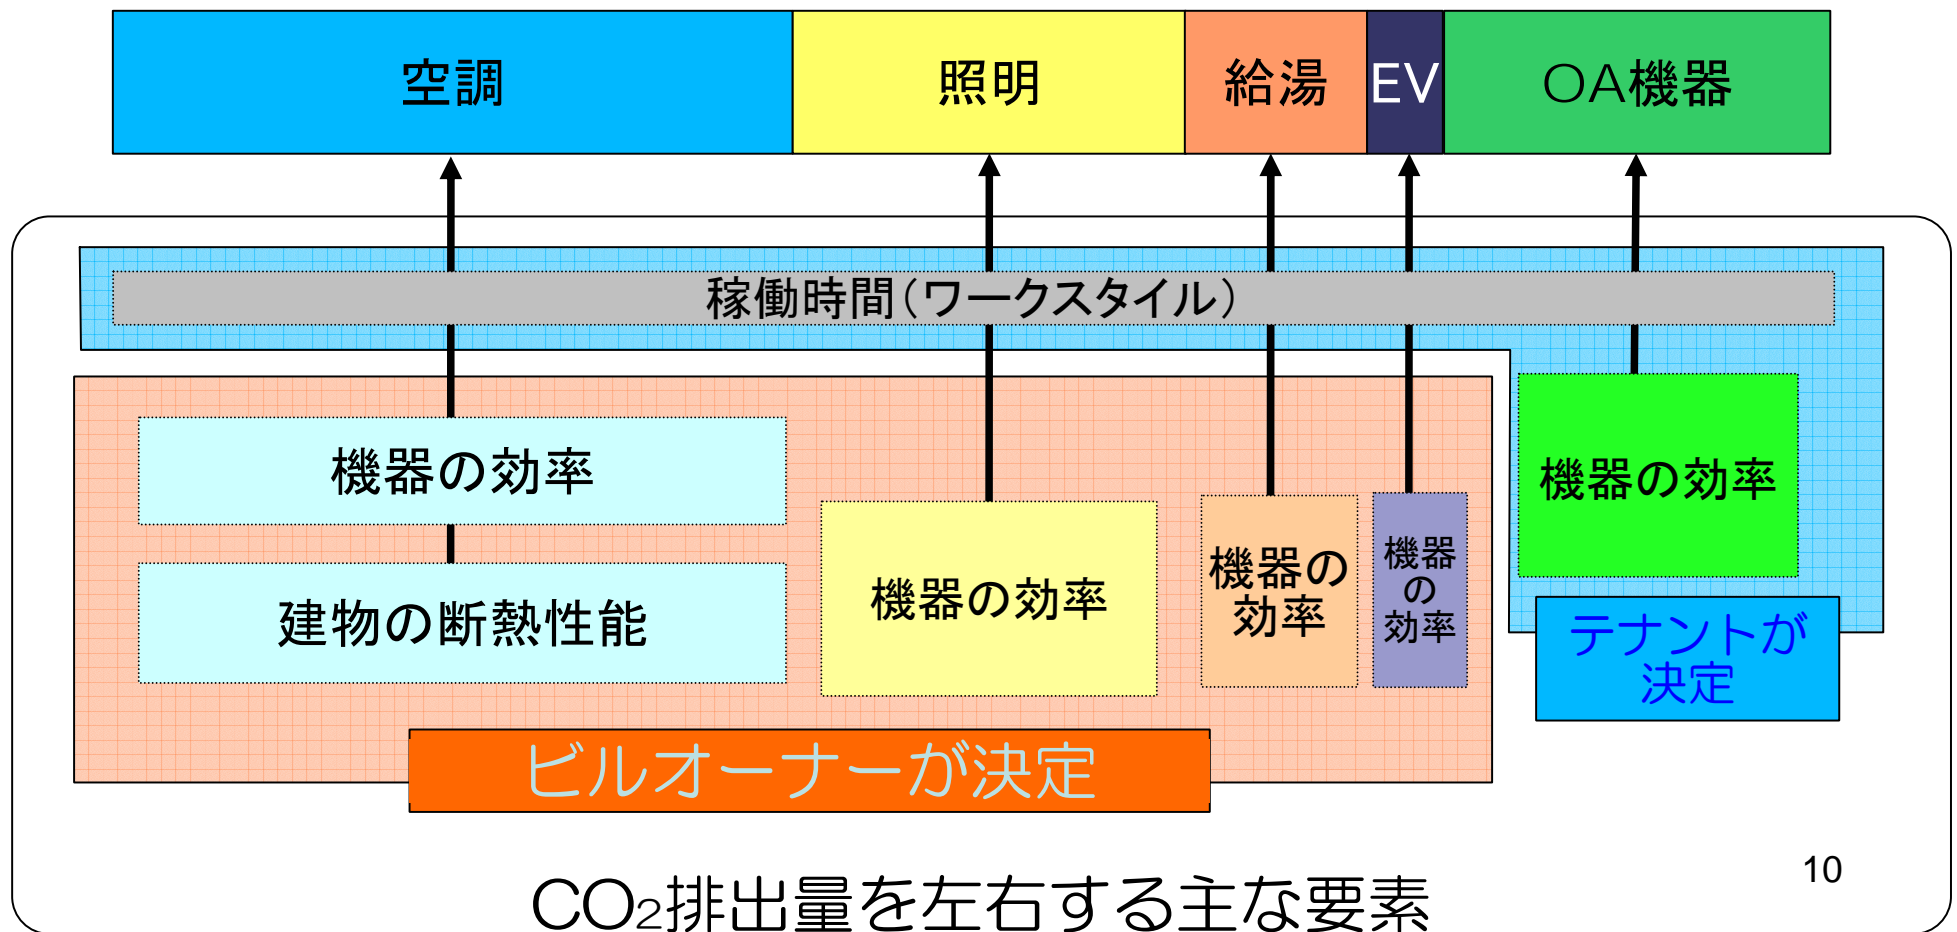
空調

照明

給湯

EV

OA機器

稼働時間（ワークスタイル）

機器の効率

建物の断熱性能

機器の効率

機器の効率

機器の効率

機器の効率

テナントが決定

ビルオーナーが決定

10

$CO_2$排出量を左右する主な要素